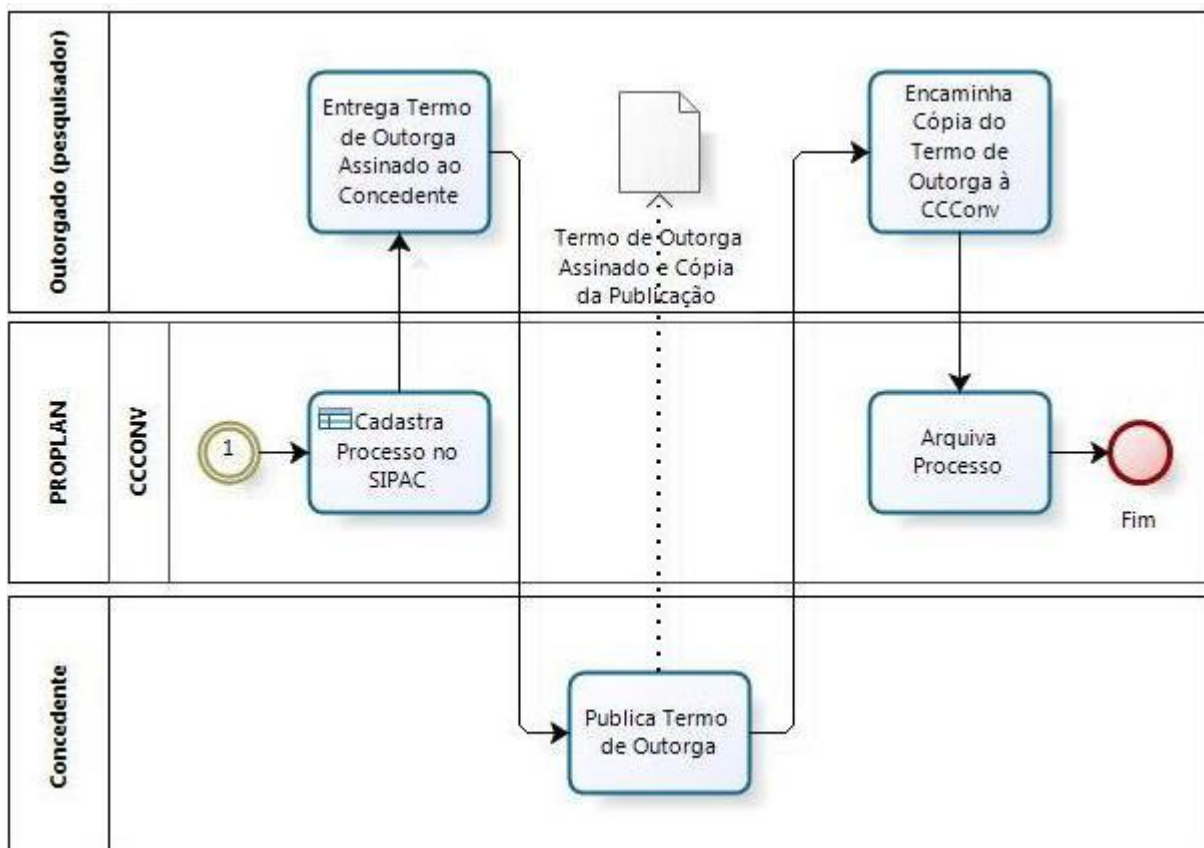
Outorgado (pesquisador)

Entrega Termo de Outorga Assinado ao Concedente

Termo de Outorga Assinado e Cópia da Publicação

Encaminha Cópia do Termo de Outorga à CCConv

PROPLAN

CCCONV

1

Cadastra Processo no SIPAC

Arquiva Processo

Fim

Concedente

Publica Termo de Outorga